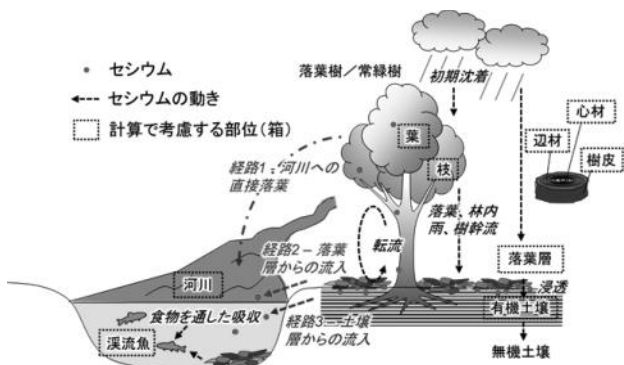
セシウム
セシウムの動き
計算で考慮する部位（箱）

落葉樹／常緑樹
初期沈着

葉
枝
心材
辺材
樹皮

経路1：河川への直接落葉
経路2－落葉層からの流入
経路3－土壌層からの流入

転流
落葉、林内雨、樹幹流

落葉層
浸透
有機土壌
無機土壌

河川
食物を通した吸収
渓流魚